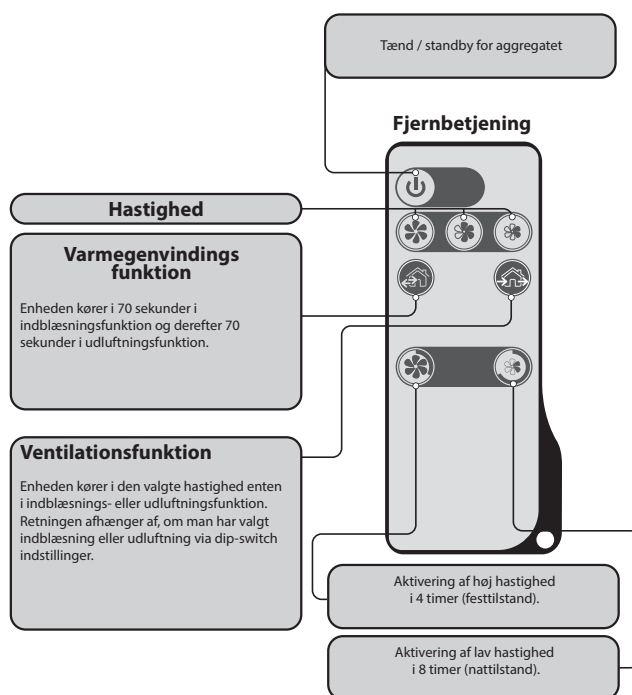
Tænd / standby for aggregatet

Fjernbetjening

Hastighed

Varmegenvindings funktion

Enheden kører i 70 sekunder i indblæsningsfunktion og derefter 70 sekunder i udluftningsfunktion.

Ventilationsfunktion

Enheden kører i den valgte hastighed enten i indblæsnings- eller udluftningsfunktion. Retningen afhænger af, om man har valgt indblæsning eller udluftning via dip-switch indstillinger.

Aktivering af høj hastighed i 4 timer (festtilstand).

Aktivering af lav hastighed i 8 timer (nattilstand).